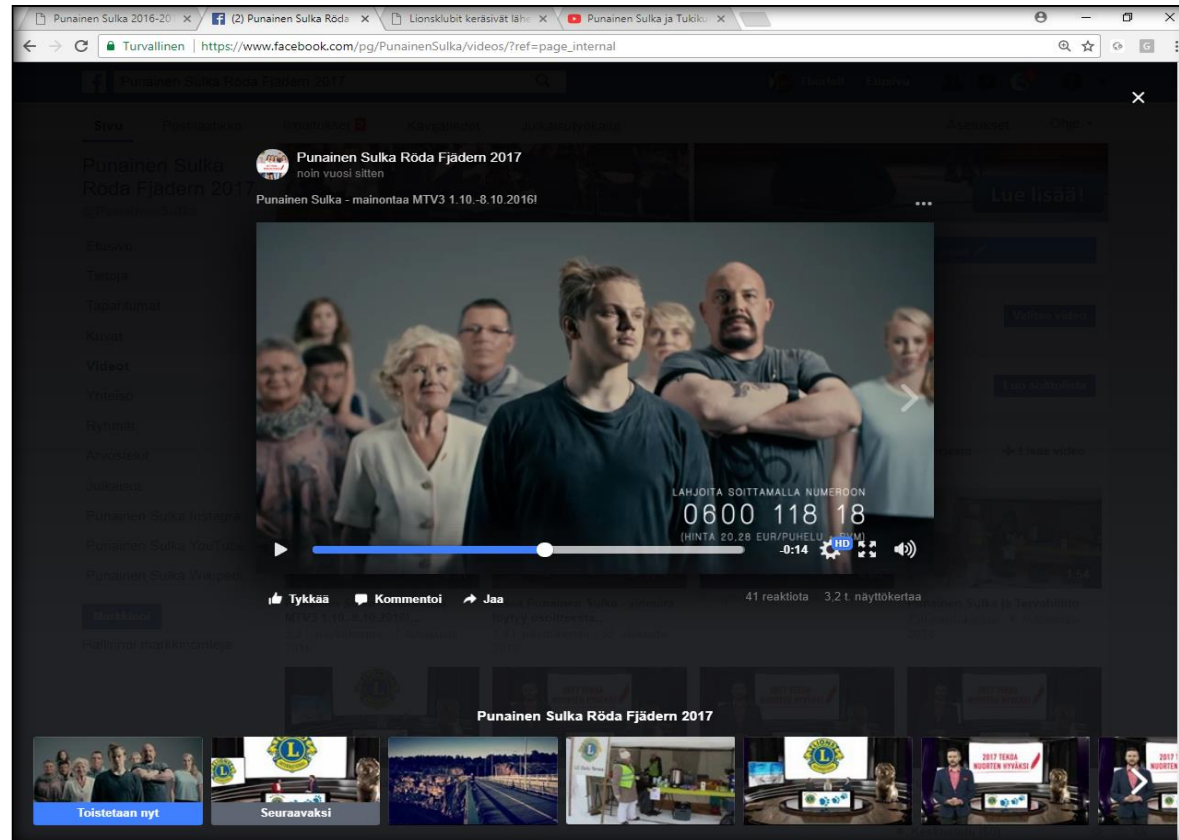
Punainen Sulka 2016-20 ×
(2) Punainen Sulka Röda ×
Lionsklubit keräsivät lähe ×
Punainen Sulka ja Tukiku ×

Turvallinen | https://www.facebook.com/pg/PunainenSulka/videos/?ref=page_internal

Punainen Sulka Röda Fjädern 2017
noin vuosi sitten

Punainen Sulka - mainontaa MTV3 1.10.-8.10.2016!

LAHJOITA SOITTAMALLA NUMEROON
0600 118 18
(HINTA 20,28 EUR/PUHELU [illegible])

-0:14 HD

Tykkää Kommentoi Jaa
41 reaktiota 3,2 t. näyttökertaa

Punainen Sulka Röda Fjädern 2017

2017 TEKOA NUORTEN HYVÄKSI

Toistetaan nyt
Seuraavaksi